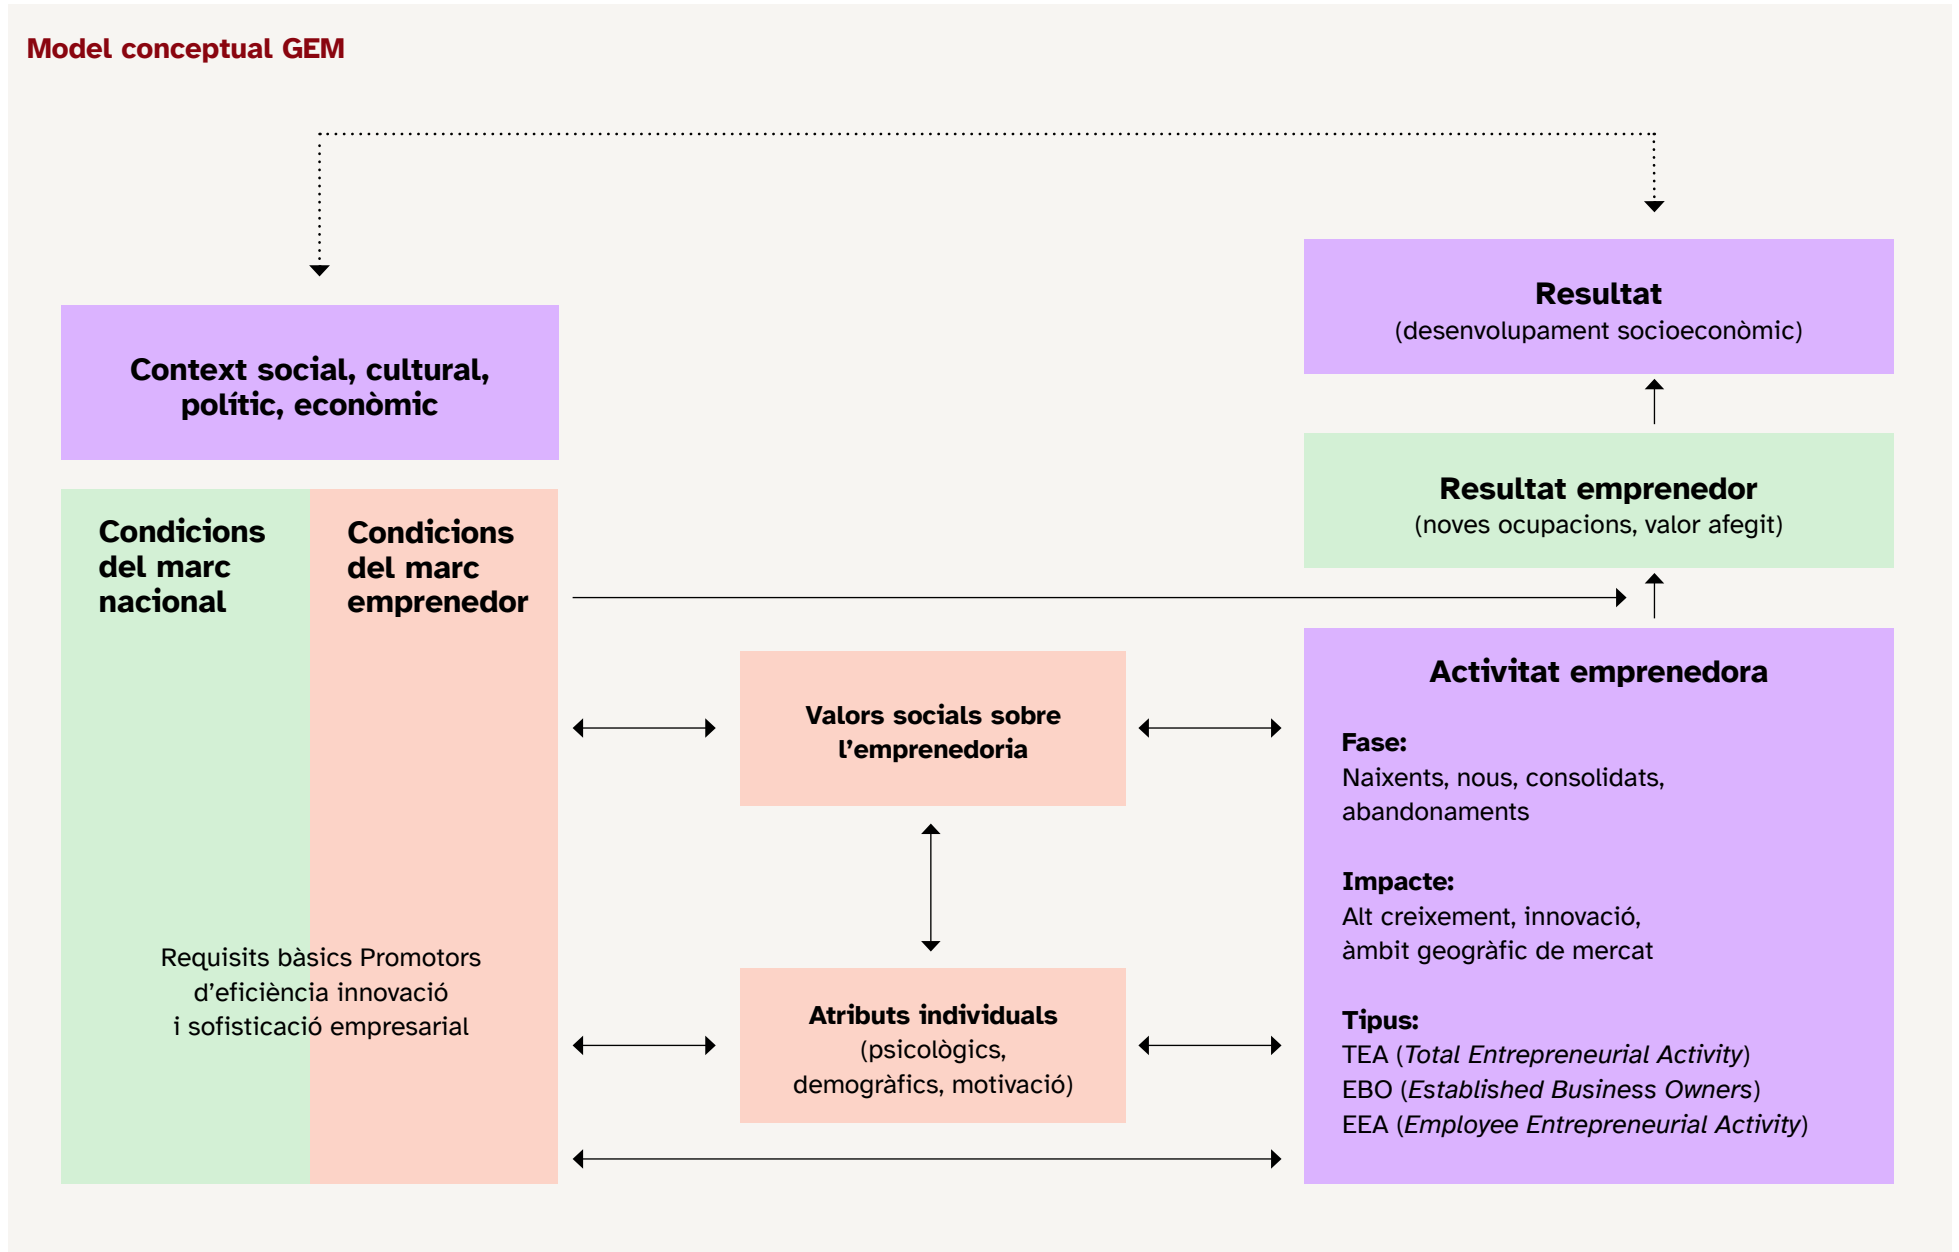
Model conceptual GEM

Context social, cultural, polític, econòmic

Condicions del marc nacional

Condicions del marc emprenedor

Requisits bàsics Promotors d'eficiència innovació i sofisticació empresarial

Resultat
(desenvolupament socioeconòmic)

Resultat emprenedor
(noves ocupacions, valor afegit)

Valors socials sobre l'emprenedoria

Atributs individuals
(psicològics, demogràfics, motivació)

Activitat emprenedora

Fase:
Naixents, nous, consolidats, abandonaments

Impacte:
Alt creixement, innovació, àmbit geogràfic de mercat

Tipus:
TEA (*Total Entrepreneurial Activity*)
EBO (*Established Business Owners*)
EEA (*Employee Entrepreneurial Activity*)